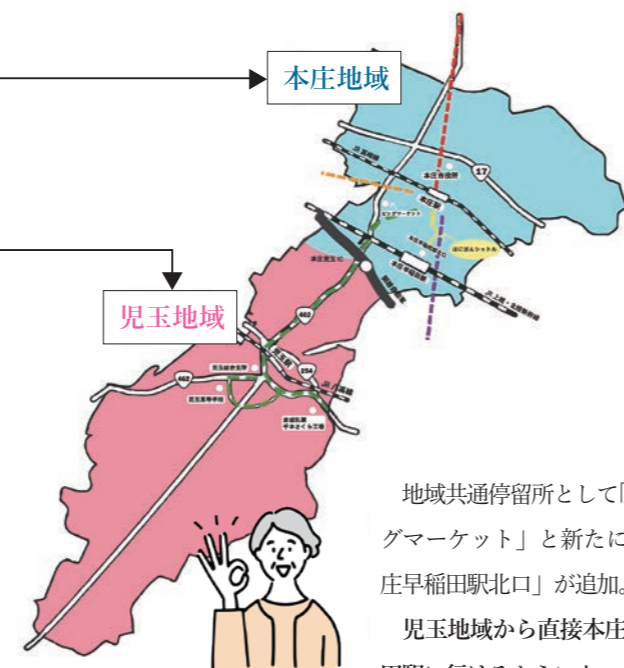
本庄地域

児玉地域

地域共通停留所として「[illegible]

グマーケット」と新たに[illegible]

庄早稲田駅北口」が追加。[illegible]

児玉地域から直接本庄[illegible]

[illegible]

17

462

254

本庄市役所

本庄駅

ビッグマーケット

本庄早稲田駅北口

はにぽんシャトル

本庄児玉IC

児玉総合支所

児玉高等学校

462